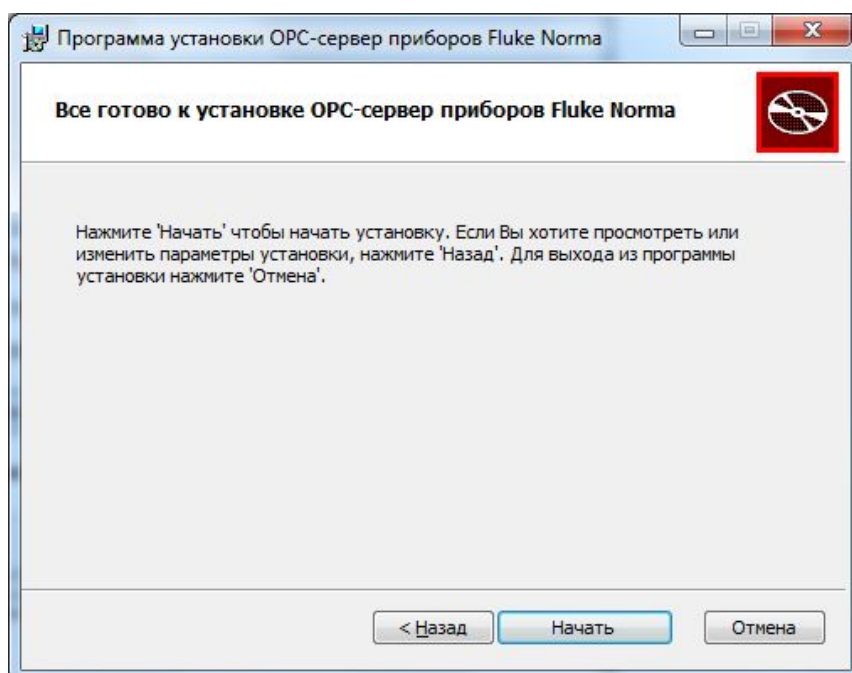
Программа установки OPC-сервер приборов Fluke Norma

Все готово к установке OPC-сервер приборов Fluke Norma

Нажмите 'Начать' чтобы начать установку. Если Вы хотите просмотреть или изменить параметры установки, нажмите 'Назад'. Для выхода из программы установки нажмите 'Отмена'.

< Назад | Начать | Отмена